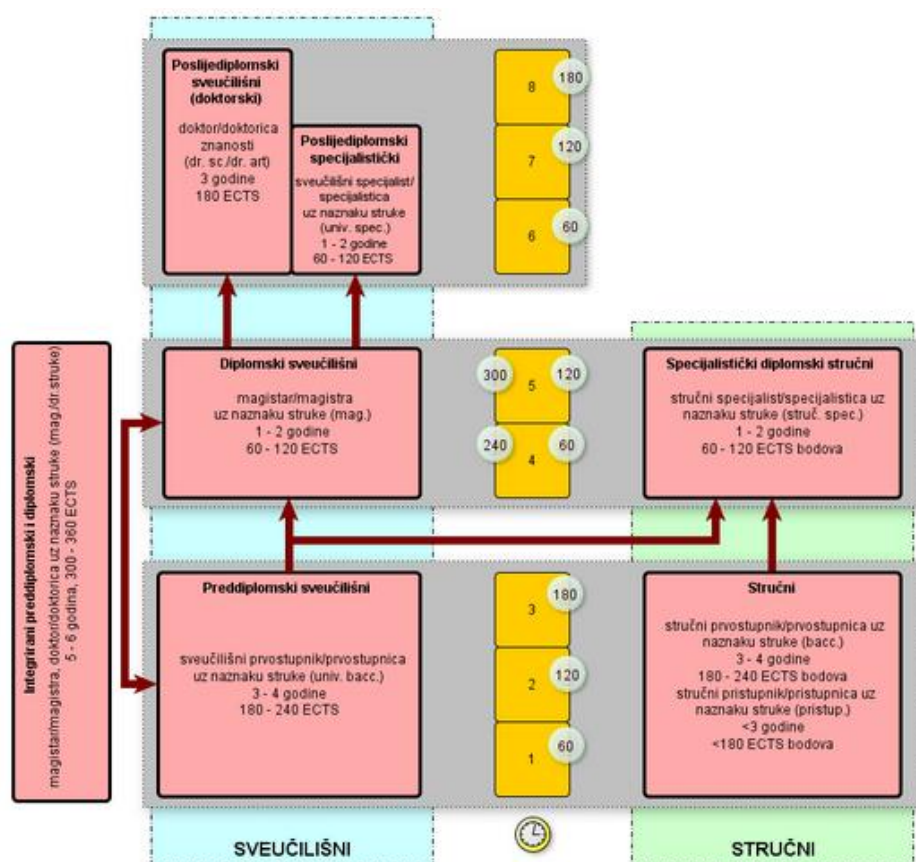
Poslijediplomski sveučilišni (doktorski)

doktor/doktorica znanosti (dr. sc./dr. art) 3 godine 180 ECTS

Poslijediplomski specijalistički

sveučilišni specijalist/specijalistica uz naznaku struke (univ. spec.) 1 - 2 godine 60 - 120 ECTS

8 180

7 120

6 60

Integrirani preddiplomski i diplomski

magistar/magistra, doktor/doktorica uz naznaku struke (mag./dr. struke) 5 - 6 godina, 300 - 360 ECTS

Diplomski sveučilišni

magistar/magistra uz naznaku struke (mag.) 1 - 2 godine 60 - 120 ECTS

300 5 120

240 4 60

Specijalistički diplomski stručni

stručni specijalist/specijalistica uz naznaku struke (struč. spec.) 1 - 2 godine 60 - 120 ECTS bodova

Preddiplomski sveučilišni

sveučilišni prvostupnik/prvostupnica uz naznaku struke (univ. bacc.) 3 - 4 godine 180 - 240 ECTS

3 180

2 120

1 60

Stručni

stručni prvostupnik/prvostupnica uz naznaku struke (bacc.) 3 - 4 godine 180 - 240 ECTS bodova stručni pristupnik/pristupnica uz naznaku struke (pristup.) <3 godine <180 ECTS bodova

SVEUČILIŠNI

STRUČNI